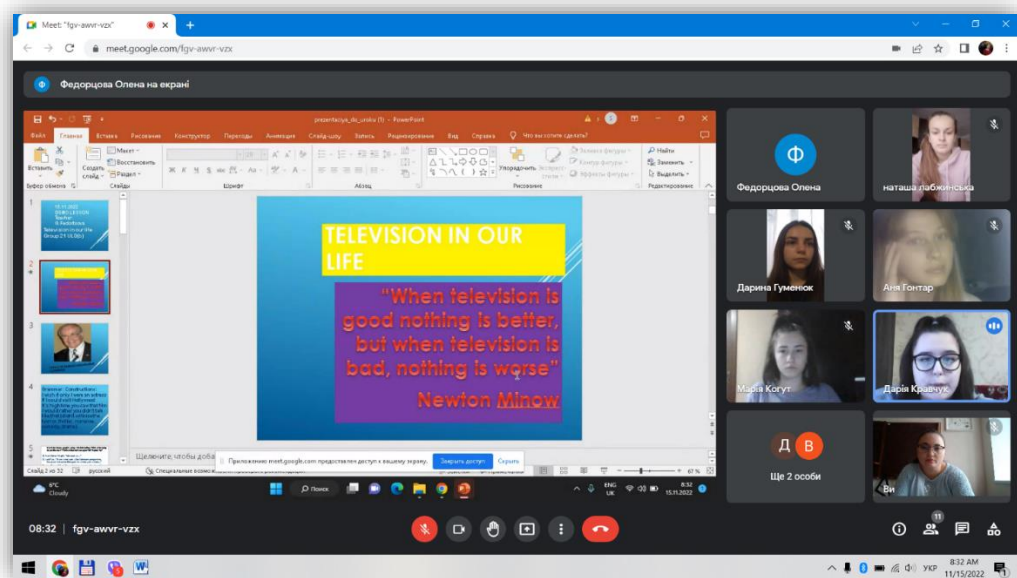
Meet: "fgv-awvr-vzx"

meet.google.com/fgv-awvr-vzx

Ф Федорцова Олена на екрані

prezentaciya_do_uroku (1) - PowerPoint

Файл Главная Вставка Рисование Конструктор Переходы Анимация Слайд-шоу Запись Рецензирование Вид Справка Что вы хотите сделать?

Вставить Создать слайд Макет Восстановить Раздел Найти Заменить Выделить Упорядочить Экспресс-стили Заливка фигуры Контур фигуры Эффекты фигуры

Буфер обмена Слайды Шрифт Абзац Рисование Редактирование

1
2
3
4
5

TELEVISION IN OUR LIFE

"When television is good nothing is better, but when television is bad, nothing is worse"

Newton Minow

Щелкните, чтобы доба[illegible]

Приложение meet.google.com предоставляет доступ к вашему экрану. Закрыть доступ Скрыть

Слайд 2 из 32 русский Специальные возмо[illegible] 67 %

8°C Cloudy Поиск ENG UK 8:32 15.11.2022

Ф Федорцова Олена

наташа лабжинська

Дарина Гуменюк

Аня Гонтар

Марія Когут

Дарія Кравчук

Д В Ще 2 особи

Ви

08:32 | fgv-awvr-vzx

11

УКР 8:32 AM 11/15/2022